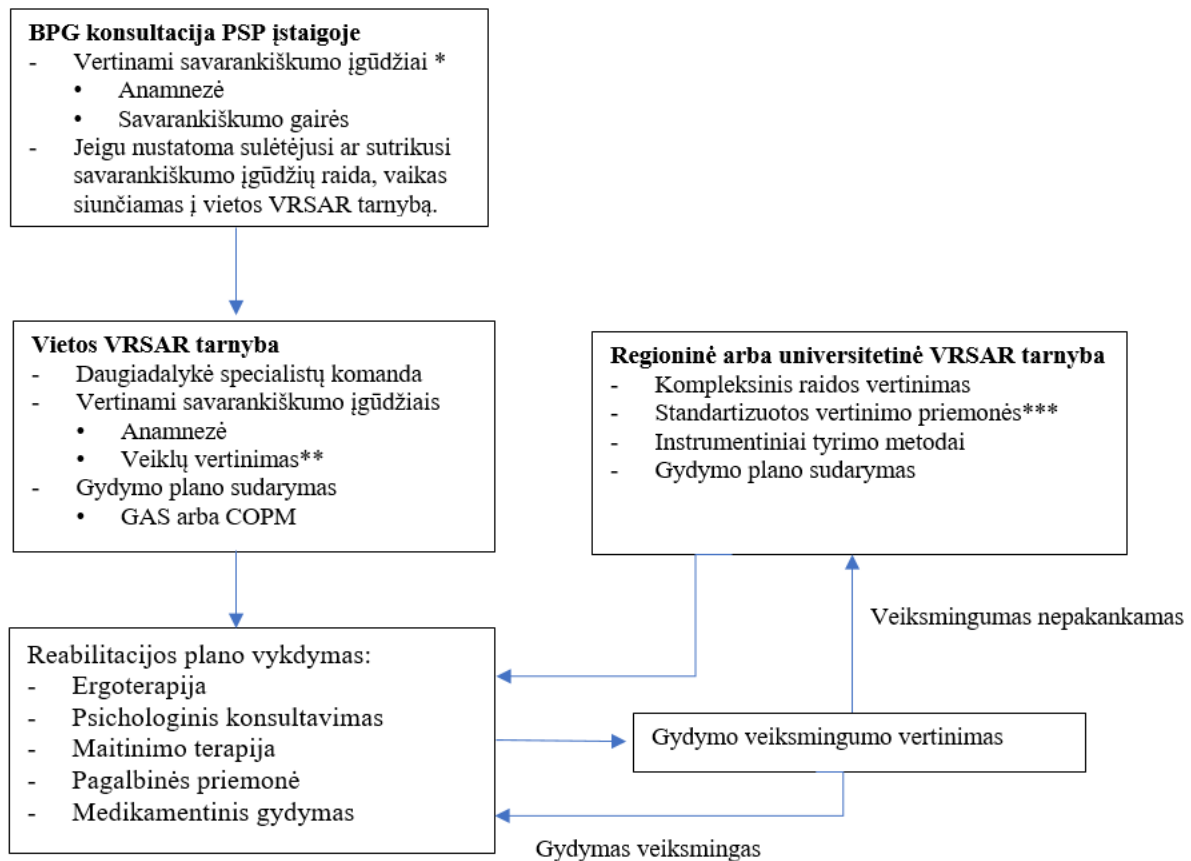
**BPG konsultacija PSP įstaigoje**
- Vertinami savarankiškumo įgūdžiai *
  • Anamnezė
  • Savarankiškumo gairės
- Jeigu nustatoma sulėtėjusi ar sutrikusi savarankiškumo įgūdžių raida, vaikas siunčiamas į vietos VRSAR tarnybą.

**Vietos VRSAR tarnyba**
- Daugiadalykė specialistų komanda
- Vertinami savarankiškumo įgūdžiais
  • Anamnezė
  • Veiklų vertinimas**
- Gydymo plano sudarymas
  • GAS arba COPM

**Regioninė arba universitetinė VRSAR tarnyba**
- Kompleksinis raidos vertinimas
- Standartizuotos vertinimo priemonės***
- Instrumentiniai tyrimo metodai
- Gydymo plano sudarymas

Veiksmingumas nepakankamas

Reabilitacijos plano vykdymas:
- Ergoterapija
- Psichologinis konsultavimas
- Maitinimo terapija
- Pagalbinės priemonė
- Medikamentinis gydymas

Gydymo veiksmingumo vertinimas

Gydymas veiksmingas